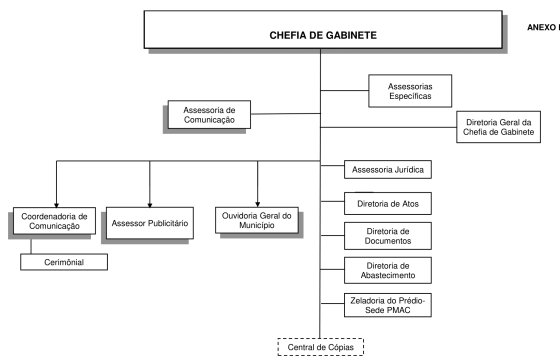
ANEXO I

CHEFIA DE GABINETE

Assessorias Específicas

Assessoria de Comunicação

Diretoria Geral da Chefia de Gabinete

Assessoria Jurídica

Coordenadoria de Comunicação

Assessor Publicitário

Ouvidoria Geral do Município

Diretoria de Atos

Cerimônial

Diretoria de Documentos

Diretoria de Abastecimento

Zeladoria do Prédio-Sede PMAC

Central de Cópias